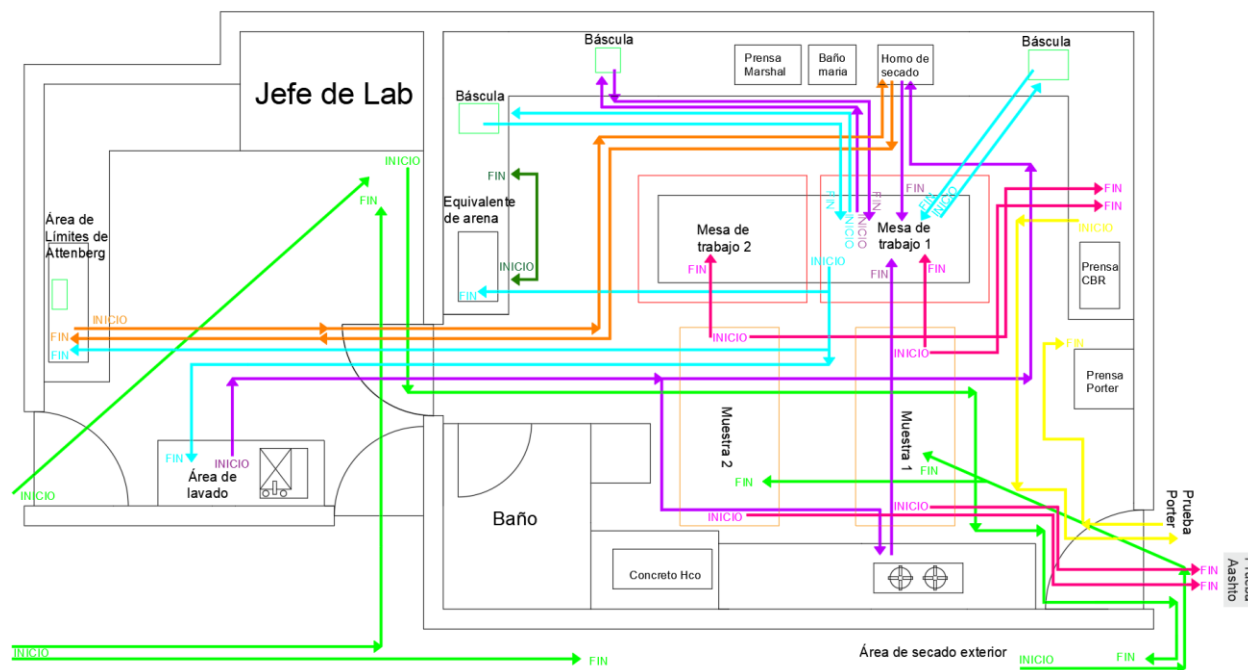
Jefe de Lab

Báscula

Prensa Marshal

Baño maria

Horno de secado

Báscula

Báscula

INICIO

FIN

Área de Límites de Attenberg

Equivalente de arena

FIN

INICIO

FIN

Mesa de trabajo 2

Mesa de trabajo 1

FIN

INICIO

FIN

INICIO

FIN

INICIO

FIN

INICIO

FIN

INICIO

FIN

FIN

FIN

FIN

INICIO

Prensa CBR

INICIO

FIN

FIN

INICIO

INICIO

FIN

Prensa Porter

Muestra 2

Muestra 1

FIN

INICIO

Área de lavado

FIN

FIN

INICIO

Baño

INICIO

INICIO

Prueba Porter

Concreto Hco

FIN

FIN

Prueba Aashto

INICIO

FIN

Área de secado exterior

FIN

INICIO